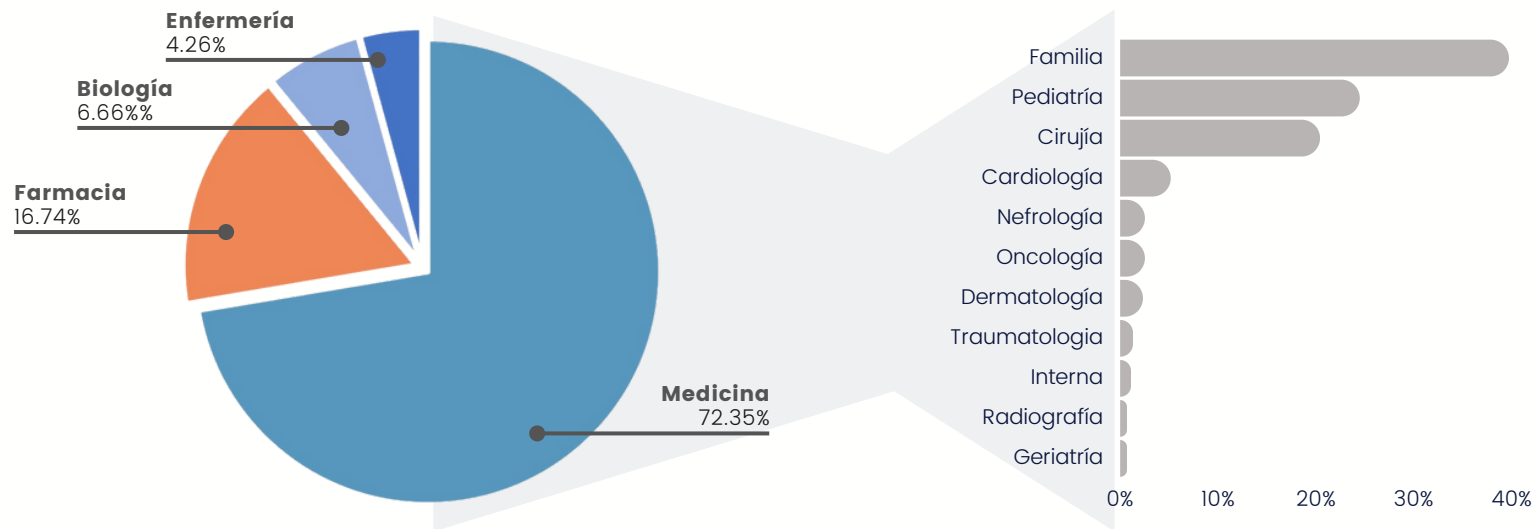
Enfermería
4.26%

Biología
6.66%%

Farmacia
16.74%

Medicina
72.35%

Familia
Pediatría
Cirujía
Cardiología
Nefrología
Oncología
Dermatología
Traumatologia
Interna
Radiografía
Geriatría

0%
10%
20%
30%
40%